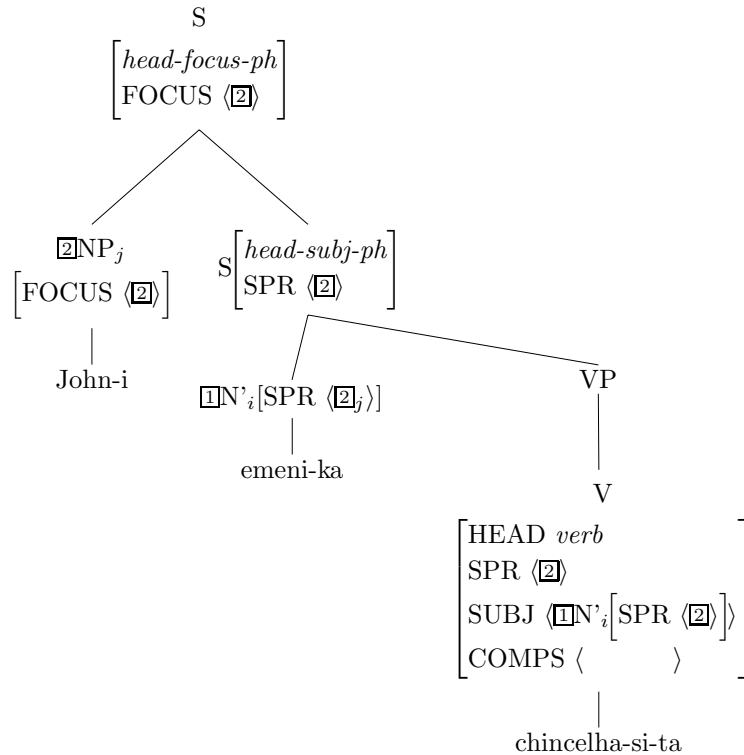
S

$\begin{bmatrix} \textit{head-focus-ph} \\ \text{FOCUS } \langle \boxed{2} \rangle \end{bmatrix}$

$\boxed{2}\text{NP}_j$
$\begin{bmatrix} \text{FOCUS } \langle \boxed{2} \rangle \end{bmatrix}$

John-i

S $\begin{bmatrix} \textit{head-subj-ph} \\ \text{SPR } \langle \boxed{2} \rangle \end{bmatrix}$

$\boxed{1}\text{N'}_i[\text{SPR } \langle \boxed{2}_j \rangle]$

emeni-ka

VP

V

$\begin{bmatrix} \text{HEAD } \textit{verb} \\ \text{SPR } \langle \boxed{2} \rangle \\ \text{SUBJ } \langle \boxed{1}\text{N'}_i \begin{bmatrix} \text{SPR } \langle \boxed{2} \rangle \end{bmatrix} \rangle \\ \text{COMPS } \langle \quad \rangle \end{bmatrix}$

chincelha-si-ta